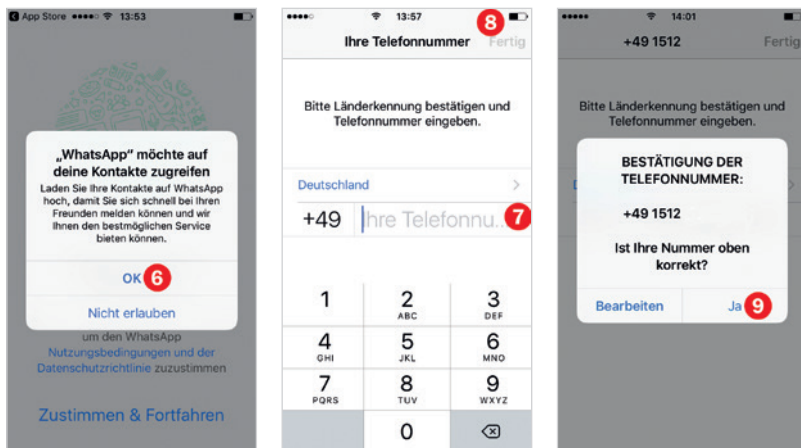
App Store ●●●●○ 13:53

„WhatsApp“ möchte auf deine Kontakte zugreifen

Laden Sie Ihre Kontakte auf WhatsApp hoch, damit Sie sich schnell bei Ihren Freunden melden können und wir Ihnen den bestmöglichen Service bieten können.

OK 6

Nicht erlauben

um den WhatsApp Nutzungsbedingungen und der Datenschutzrichtlinie zuzustimmen

Zustimmen & Fortfahren

●●●●○ 13:57 8

Ihre Telefonnummer Fertig

Bitte Länderkennung bestätigen und Telefonnummer eingeben.

Deutschland

+49 Ihre Telefonnu... 7

| 1 | 2 ABC | 3 DEF |
|---|---|---|
| 4 GHI | 5 JKL | 6 MNO |
| 7 PQRS | 8 TUV | 9 WXYZ |
| | 0 | ⌫ |

●●●●● 14:01

+49 1512 Fertig

Bitte Länderkennung bestätigen und Telefonnummer eingeben.

BESTÄTIGUNG DER TELEFONNUMMER:

+49 1512

Ist Ihre Nummer oben korrekt?

Bearbeiten Ja 9